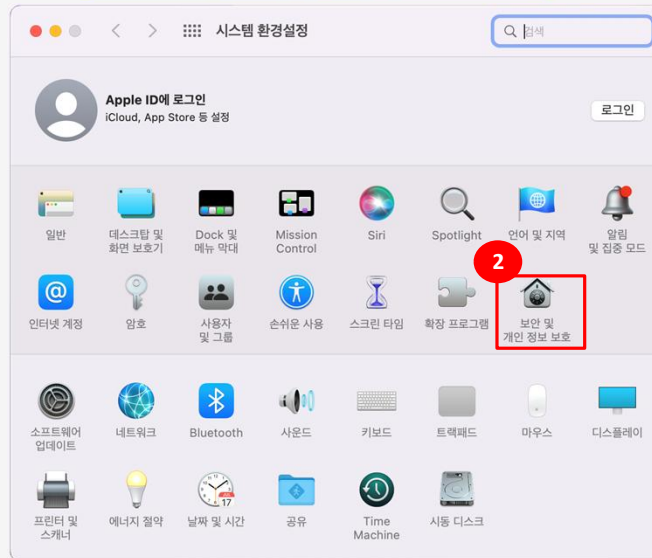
시스템 환경설정

검색

Apple ID에 로그인
iCloud, App Store 등 설정

로그인

일반

데스크탑 및 화면 보호기

Dock 및 메뉴 막대

Mission Control

Siri

Spotlight

언어 및 지역

알림 및 집중 모드

인터넷 계정

암호

사용자 및 그룹

손쉬운 사용

스크린 타임

확장 프로그램

2

보안 및 개인 정보 보호

소프트웨어 업데이트

네트워크

Bluetooth

사운드

키보드

트랙패드

마우스

디스플레이

프린터 및 스캐너

에너지 절약

17

날짜 및 시간

공유

Time Machine

시동 디스크